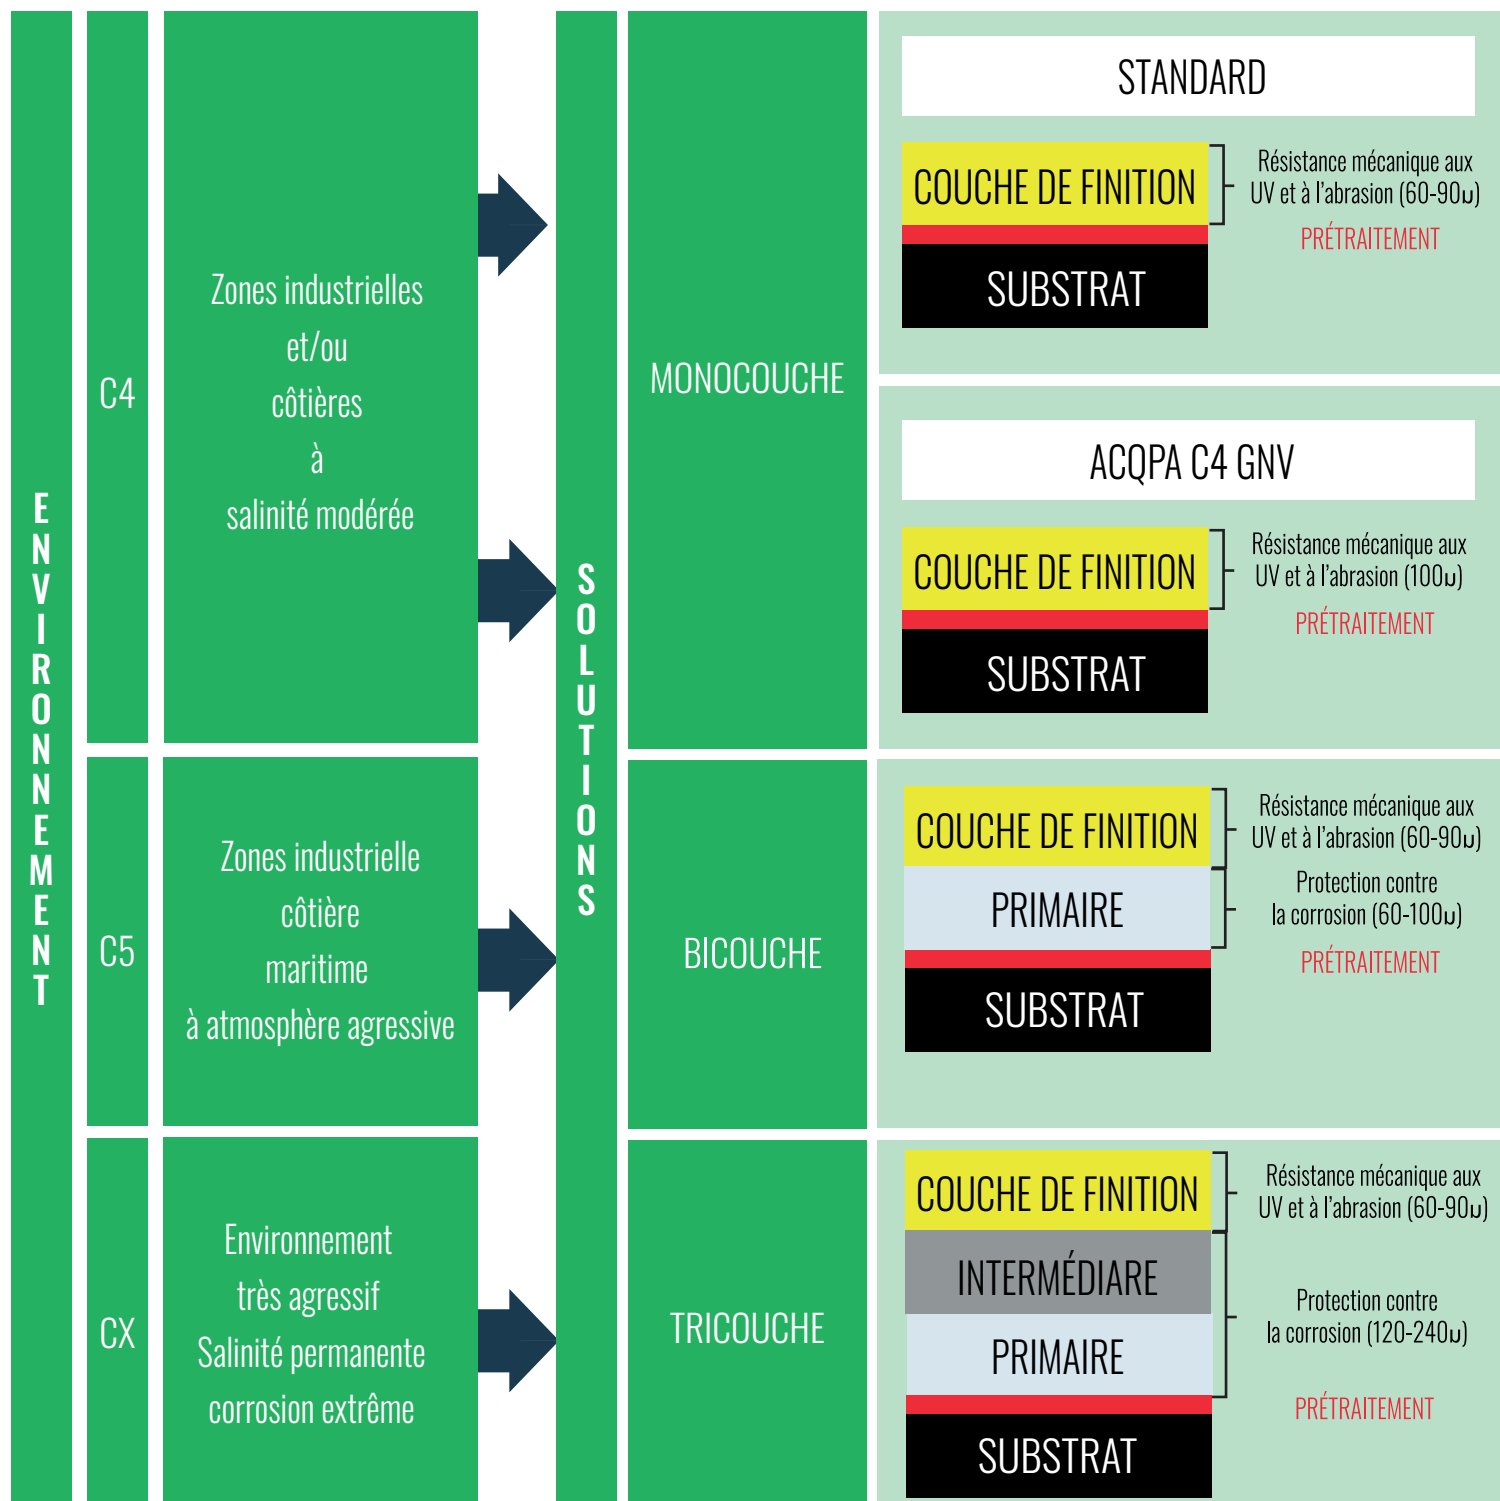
ENVIRONNEMENT

C4

Zones industrielles et/ou côtières à salinité modérée

C5

Zones industrielle côtière maritime à atmosphère agressive

CX

Environnement très agressif Salinité permanente corrosion extrême

SOLUTIONS

MONOCOUCHE

STANDARD

COUCHE DE FINITION

SUBSTRAT

Résistance mécanique aux UV et à l'abrasion (60-90µ)

PRÉTRAITEMENT

ACQPA C4 GNV

COUCHE DE FINITION

SUBSTRAT

Résistance mécanique aux UV et à l'abrasion (100µ)

PRÉTRAITEMENT

BICOUCHE

COUCHE DE FINITION

PRIMAIRE

SUBSTRAT

Résistance mécanique aux UV et à l'abrasion (60-90µ)

Protection contre la corrosion (60-100µ)

PRÉTRAITEMENT

TRICOUCHE

COUCHE DE FINITION

INTERMÉDIARE

PRIMAIRE

SUBSTRAT

Résistance mécanique aux UV et à l'abrasion (60-90µ)

Protection contre la corrosion (120-240µ)

PRÉTRAITEMENT